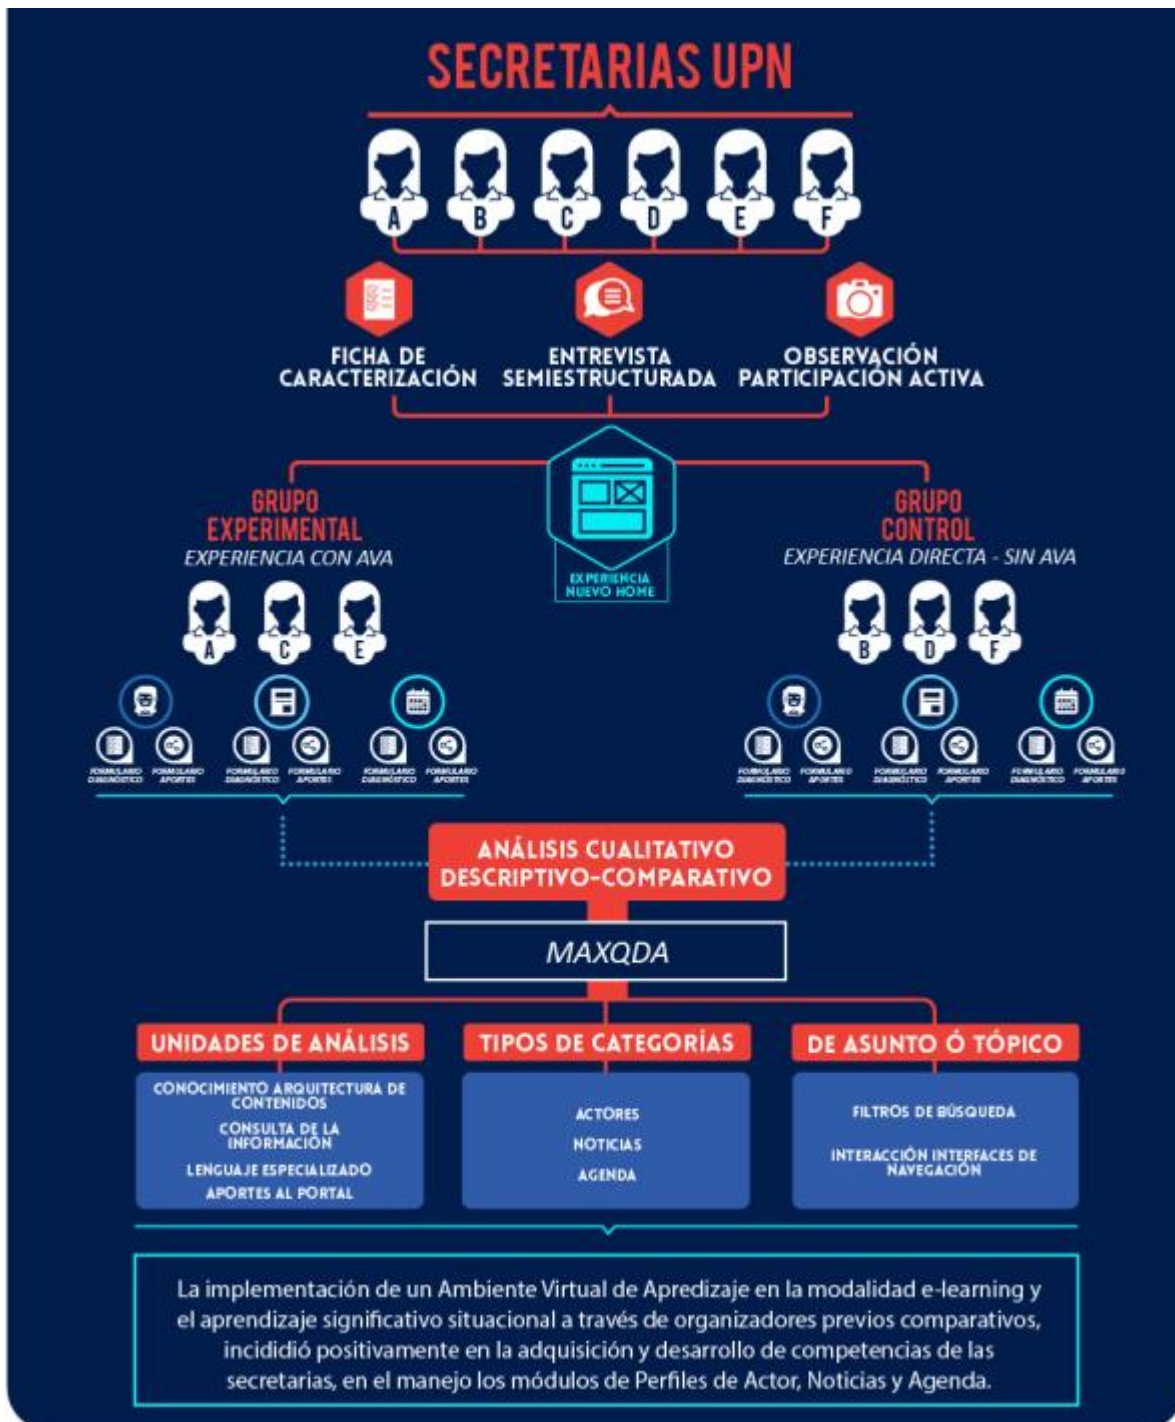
SECRETARIAS UPN

A B C D E F

FICHA DE CARACTERIZACIÓN

ENTREVISTA SEMIESTRUCTURADA

OBSERVACIÓN PARTICIPACIÓN ACTIVA

GRUPO EXPERIMENTAL
EXPERIENCIA CON AVA

EXPERIENCIA NUEVO HOME

GRUPO CONTROL
EXPERIENCIA DIRECTA - SIN AVA

A C E

B D F

FORMULARIO DIAGNÓSTICO FORMULARIO APORTES FORMULARIO DIAGNÓSTICO FORMULARIO APORTES FORMULARIO DIAGNÓSTICO FORMULARIO APORTES

FORMULARIO DIAGNÓSTICO FORMULARIO APORTES FORMULARIO DIAGNÓSTICO FORMULARIO APORTES FORMULARIO DIAGNÓSTICO FORMULARIO APORTES

ANÁLISIS CUALITATIVO DESCRIPTIVO-COMPARATIVO

MAXQDA

UNIDADES DE ANÁLISIS

CONOCIMIENTO ARQUITECTURA DE CONTENIDOS
CONSULTA DE LA INFORMACIÓN
LENGUAJE ESPECIALIZADO
APORTES AL PORTAL

TIPOS DE CATEGORÍAS

ACTORES
NOTICIAS
AGENDA

DE ASUNTO Ó TÓPICO

FILTROS DE BÚSQUEDA
INTERACCIÓN INTERFACES DE NAVEGACIÓN

La implementación de un Ambiente Virtual de Apredizaje en la modalidad e-learning y el aprendizaje significativo situacional a través de organizadores previos comparativos, incidió positivamente en la adquisición y desarrollo de competencias de las secretarias, en el manejo los módulos de Perfiles de Actor, Noticias y Agenda.